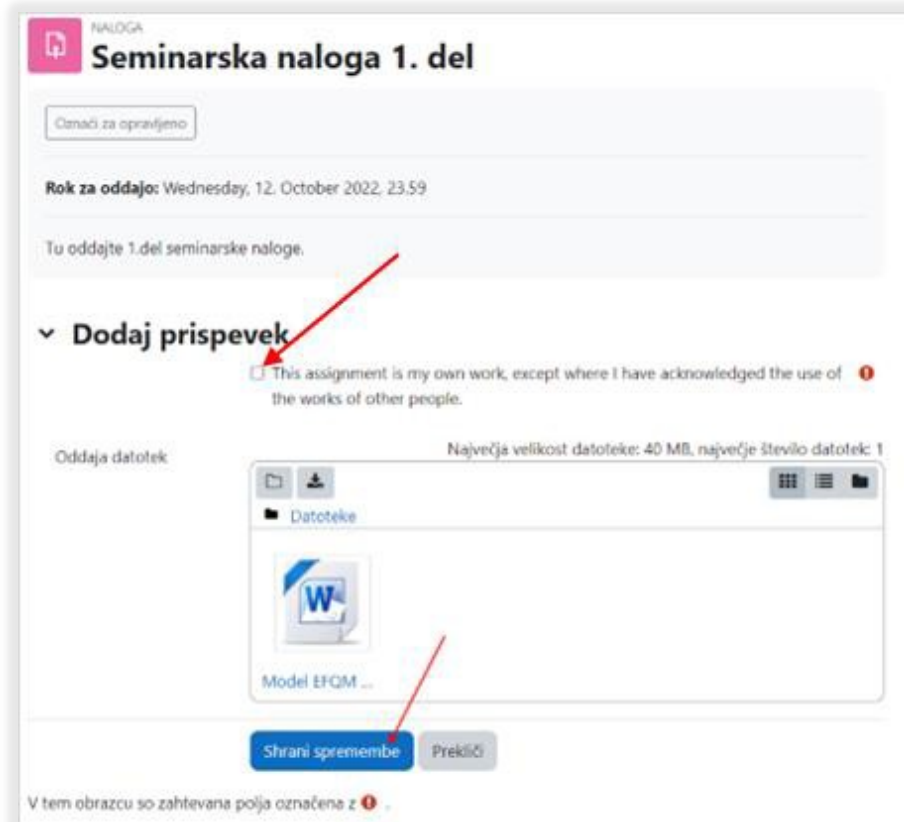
NALOGA
Seminarska naloga 1. del

Označi za opravljeno

Rok za oddajo: Wednesday, 12. October 2022, 23.59

Tu oddajte 1.del seminarske naloge.

Dodaj prispevek

This assignment is my own work, except where I have acknowledged the use of the works of other people.

Oddaja datotek

Največja velikost datoteke: 40 MB, največje število datotek: 1

Datoteke

Model EFQM ...

Shrani spremembe Prekliči

V tem obrazcu so zahtevana polja označena z .